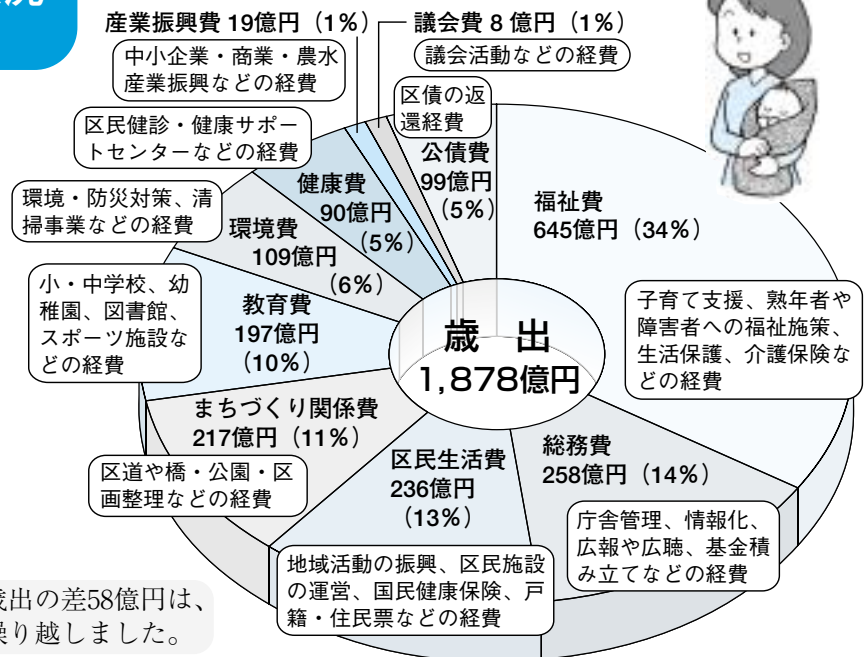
況

産業振興費 19億円（1%）

中小企業・商業・農水産業振興などの経費

議会費 8 億円（1%）

議会活動などの経費

区債の返還経費

公債費
99億円
（5%）

区民健診・健康サポートセンターなどの経費

健康費
90億円
（5%）

環境・防災対策、清掃事業などの経費

環境費
109億円
（6%）

福祉費
645億円（34%）

子育て支援、熟年者や障害者への福祉施策、生活保護、介護保険などの経費

小・中学校、幼稚園、図書館、スポーツ施設などの経費

教育費
197億円
（10%）

歳　出
1,878億円

まちづくり関係費
217億円（11%）

区道や橋・公園・区画整理などの経費

区民生活費
236億円
（13%）

総務費
258億円（14%）

庁舎管理、情報化、広報や広聴、基金積み立てなどの経費

地域活動の振興、区民施設の運営、国民健康保険、戸籍・住民票などの経費

歳出の差58億円は、繰り越しました。